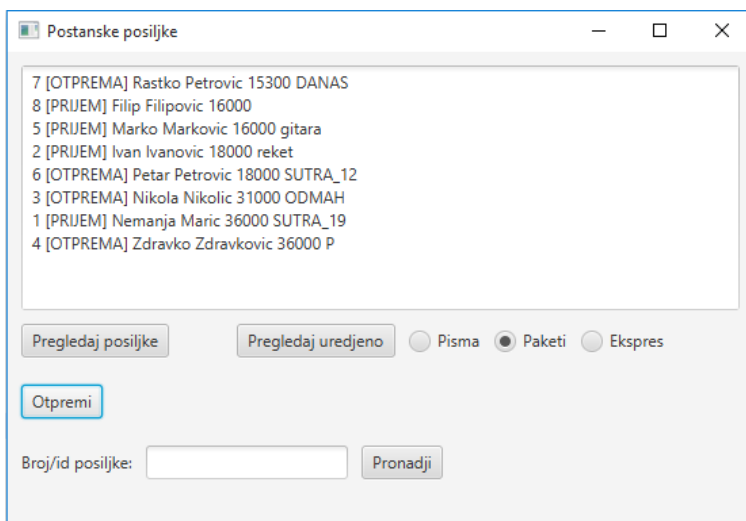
Postanske posiljke

7 [OTPREMA] Rastko Petrovic 15300 DANAS
8 [PRIJEM] Filip Filipovic 16000
5 [PRIJEM] Marko Markovic 16000 gitara
2 [PRIJEM] Ivan Ivanovic 18000 reket
6 [OTPREMA] Petar Petrovic 18000 SUTRA_12
3 [OTPREMA] Nikola Nikolic 31000 ODMAH
1 [PRIJEM] Nemanja Maric 36000 SUTRA_19
4 [OTPREMA] Zdravko Zdravkovic 36000 P

Pregledaj posiljke

Pregledaj uredjeno

Pisma

Paketi

Ekspres

Otpremi

Broj/id posiljke:

Pronadji